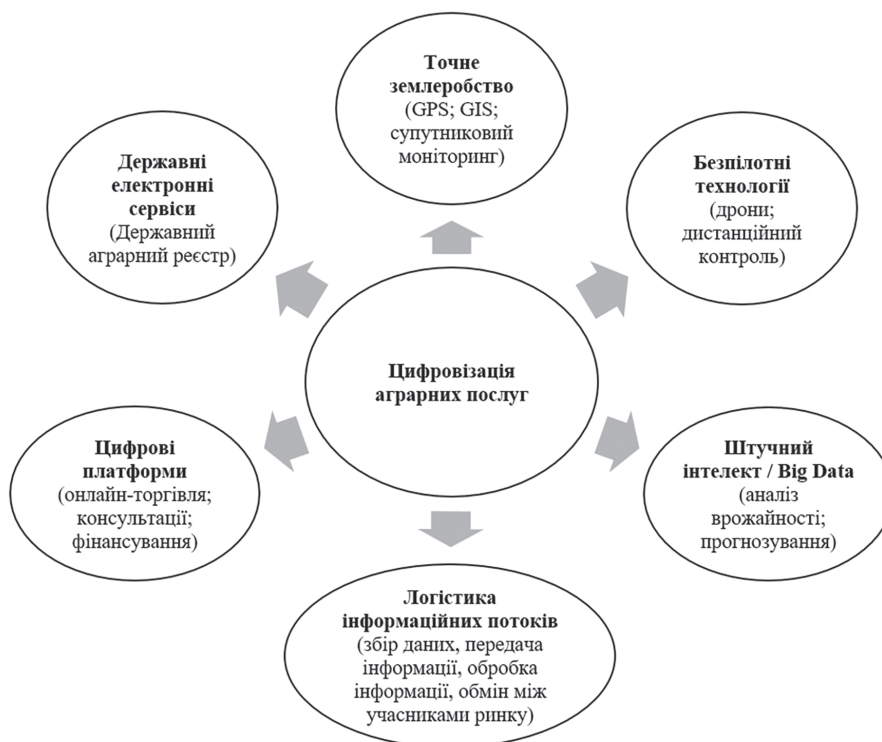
Точне землеробство (GPS; GIS; супутниковий моніторинг)

Державні електронні сервіси (Державний аграрний реєстр)

Безпілотні технології (дрони; дистанційний контроль)

Цифровізація аграрних послуг

Цифрові платформи (онлайн-торгівля; консультації; фінансування)

Штучний інтелект / Big Data (аналіз врожайності; прогнозування)

Логістика інформаційних потоків (збір даних, передача інформації, обробка інформації, обмін між учасниками ринку)